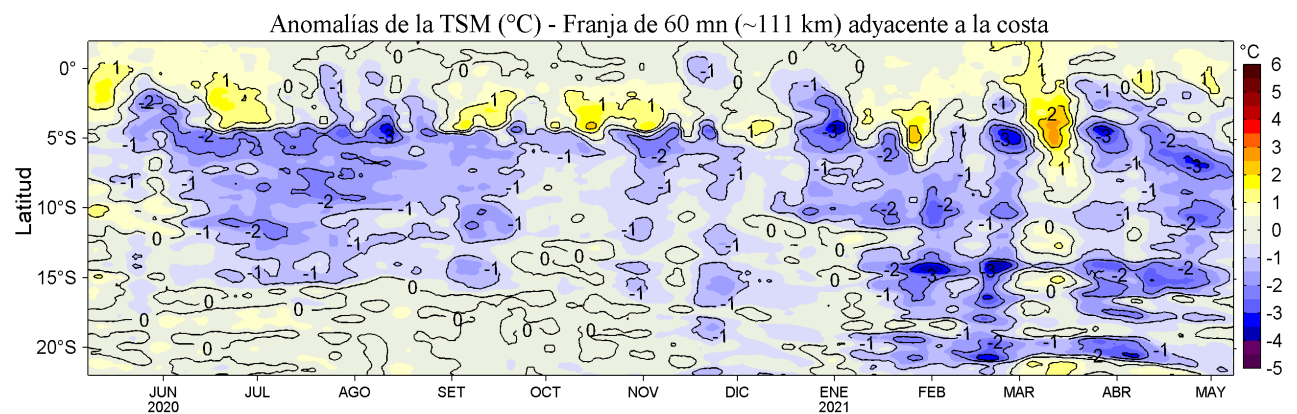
Anomalías de la TSM (°C) - Franja de 60 mn (~111 km) adyacente a la costa

Latitud

0°
5°S
10°S
15°S
20°S

JUN 2020
JUL
AGO
SET
OCT
NOV
DIC
ENE 2021
FEB
MAR
ABR
MAY

°C
6
5
4
3
2
1
0
-1
-2
-3
-4
-5

1
-2
-1
-3
0
-2
-1
-3
-2
-3
-3
-2
1
0
-1
-2